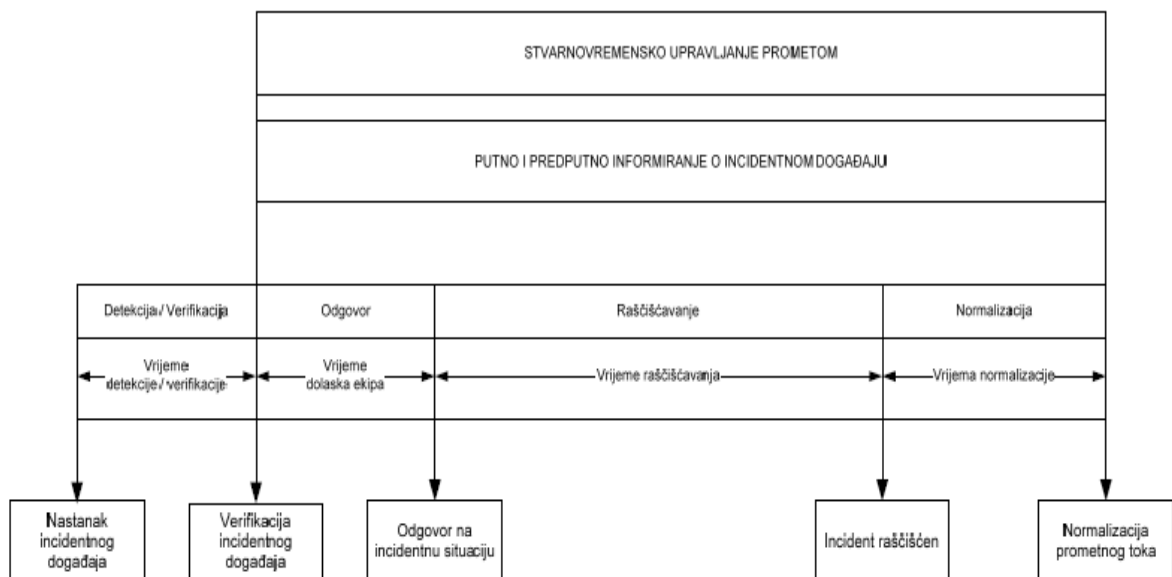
STVARNOVREMENSKO UPRAVLJANJE PROMETOM

PUTNO I PREDPUTNO INFORMIRANJE O INCIDENTNOM DOGAĐAJU

Detekcija / Verifikacija

Odgovor

Raščišćavanje

Normalizacija

Vrijeme detekcije / verifikacije

Vrijeme dolaska ekipa

Vrijeme raščišćavanja

Vrijema normalizacije

Nastanak incidentnog događaja

Verifikacija incidentnog događaja

Odgovor na incidentnu situaciju

Incident raščišćen

Normalizacija prometnog toka